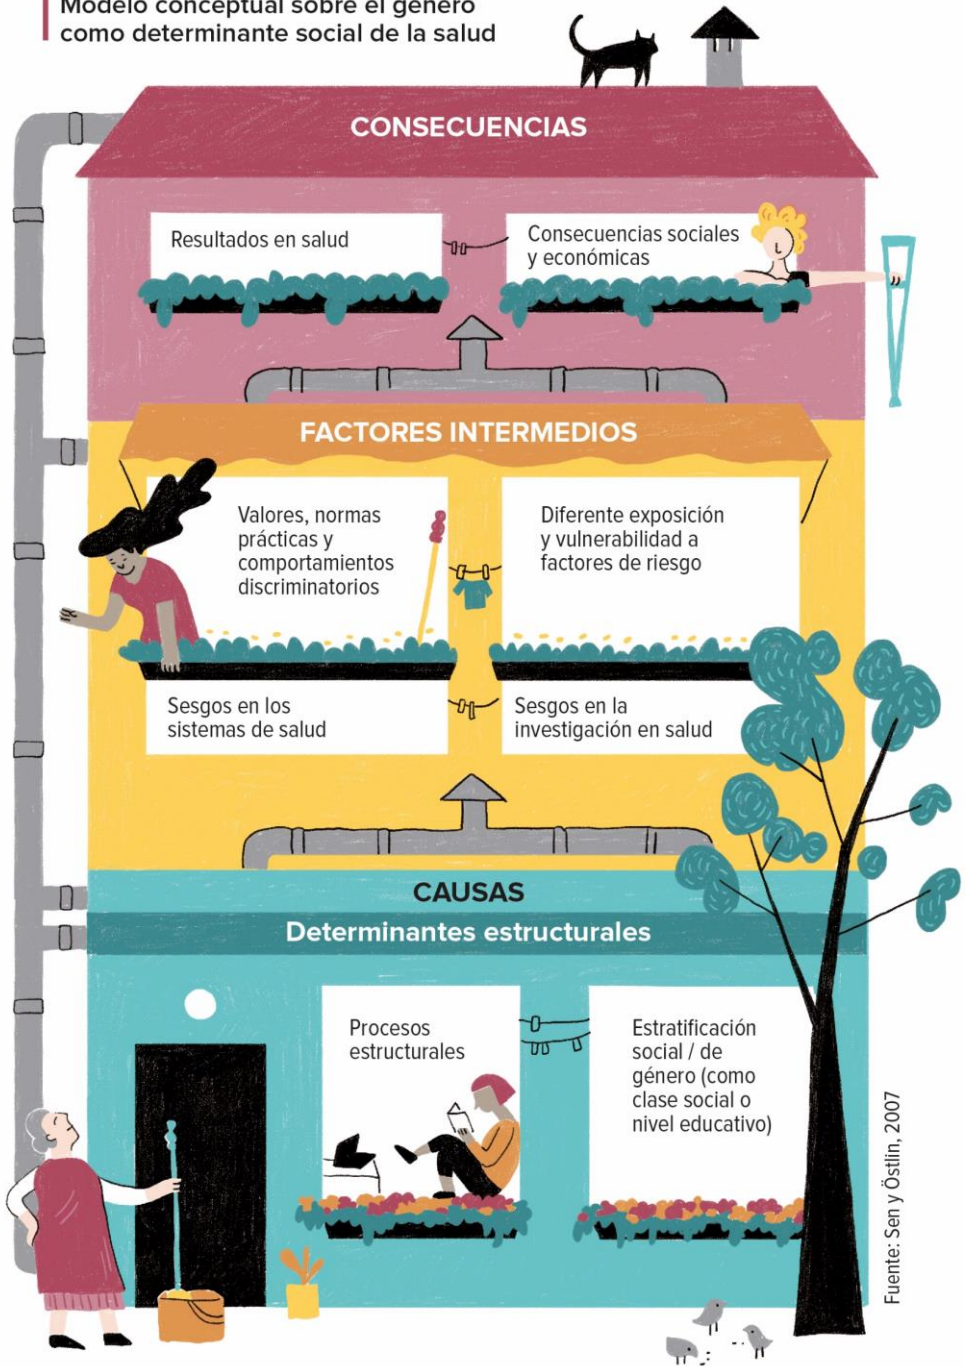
Modelo conceptual sobre el género como determinante social de la salud

CONSECUENCIAS

Resultados en salud

Consecuencias sociales y económicas

FACTORES INTERMEDIOS

Valores, normas prácticas y comportamientos discriminatorios

Diferente exposición y vulnerabilidad a factores de riesgo

Sesgos en los sistemas de salud

Sesgos en la investigación en salud

CAUSAS

Determinantes estructurales

Procesos estructurales

Estratificación social / de género (como clase social o nivel educativo)

Fuente: Sen y Östlin, 2007